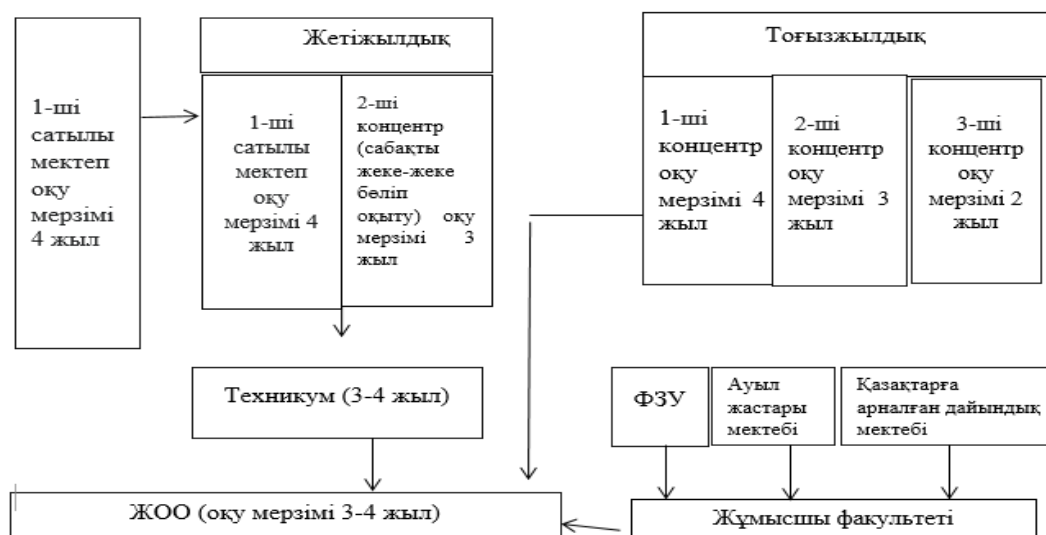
1-ші сатылы мектеп оқу мерзімі 4 жыл

Жетіжылдық

1-ші сатылы мектеп оқу мерзімі 4 жыл

2-ші концентр (сабақты жеке-жеке бөліп оқыту) оқу мерзімі 3 жыл

Тоғызжылдық

1-ші концентр оқу мерзімі 4 жыл

2-ші концентр оқу мерзімі 3 жыл

3-ші концентр оқу мерзімі 2 жыл

Техникум (3-4 жыл)

ФЗУ

Ауыл жастары мектебі

Қазақтарға арналған дайындық мектебі

ЖОО (оқу мерзімі 3-4 жыл)

Жұмысшы факультеті